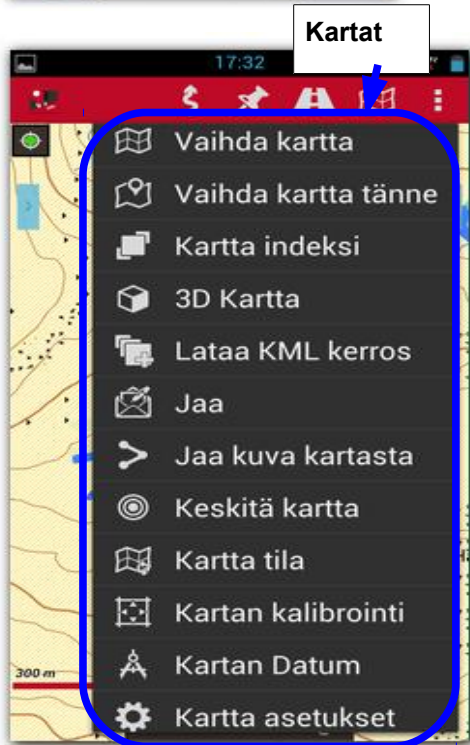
Kartat

17:32

Vaihda kartta

Vaihda kartta tänne

Kartta indeksi

3D Kartta

Lataa KML kerros

Jaa

Jaa kuva kartasta

Keskitä kartta

Kartta tila

Kartan kalibrointi

Kartan Datum

Kartta asetukset

300 m